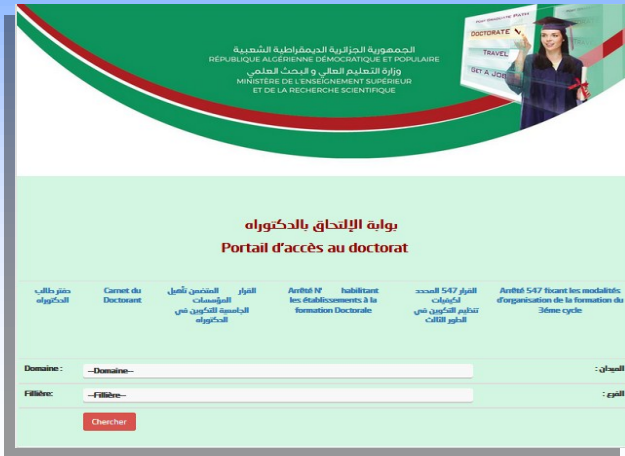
الجمهورية الجزائرية الديمقراطية الشعبية
RÉPUBLIQUE ALGÉRIENNE DÉMOCRATIQUE ET POPULAIRE
وزارة التعليم العالي و البحث العلمي
MINISTÈRE DE L'ENSEIGNEMENT SUPÉRIEUR ET DE LA RECHERCHE SCIENTIFIQUE

DOCTORATE
TRAVEL
GET A JOB

بوابة الإلتحاق بالدكتوراه
Portail d'accès au doctorat

دفتر طالب الدكتوراه

Carnet du Doctorant

القرار المتضمن تأهيل المؤسسات الجامعية للتكوين في الدكتوراه

Arrêté N° habilitant les établissements à la formation Doctorale

القرار 547 المحدد لكيفيات تنظيم التكوين في الطور الثالث

Arrêté 547 fixant les modalités d'organisation de la formation du 3ème cycle

Domaine : --Domaine-- الميدان :

Fillière : --Fillière-- الفرع :

Chercher